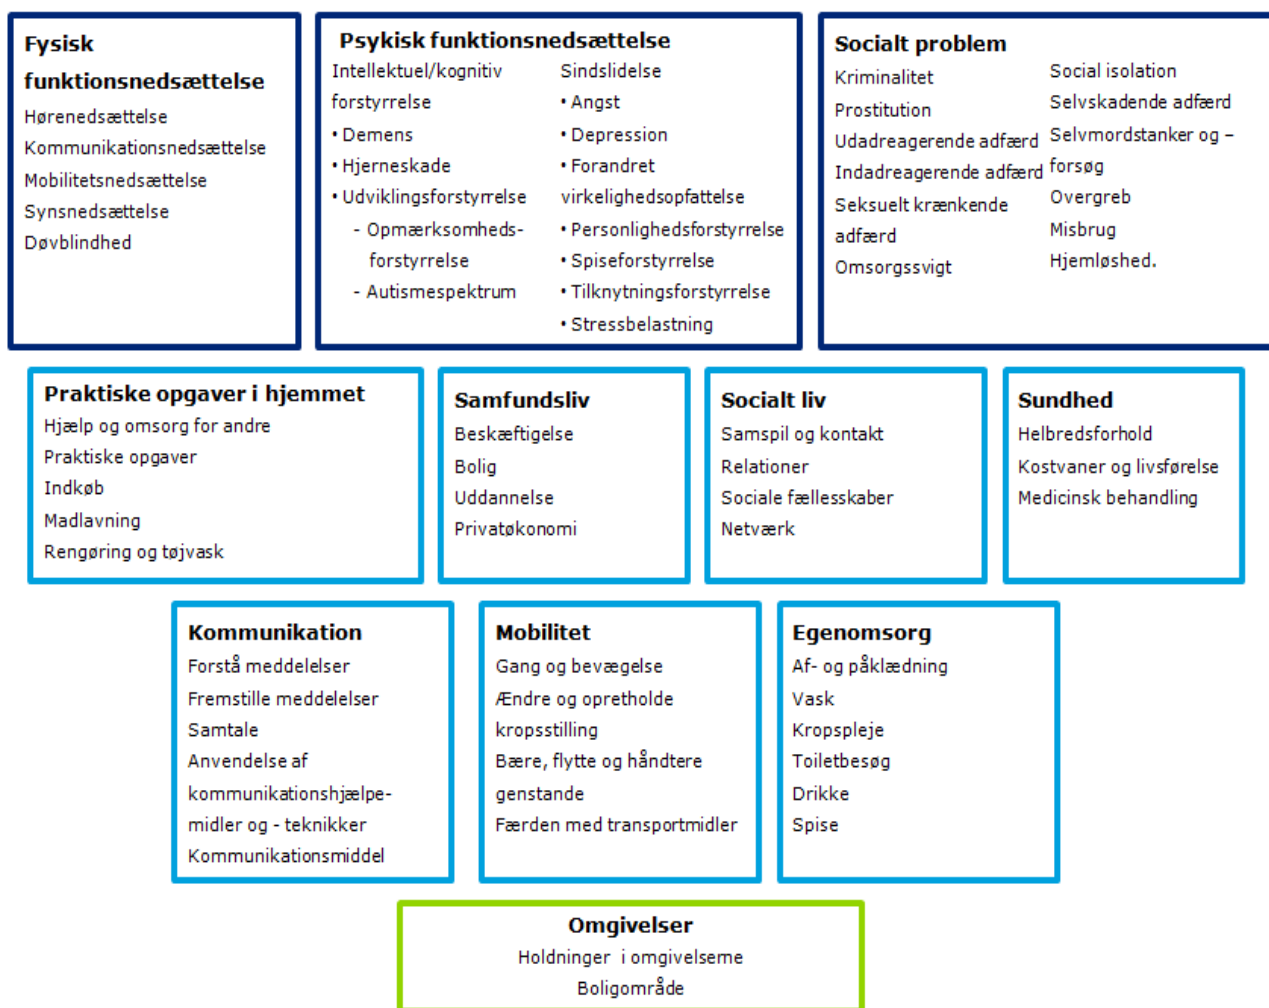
Fysisk funktionsnedsættelse
Hørenedsættelse
Kommunikationsnedsættelse
Mobilitetsnedsættelse
Synsnedsættelse
Døvblindhed

Psykisk funktionsnedsættelse
Intellektuel/kognitiv forstyrrelse
• Demens
• Hjerneskade
• Udviklingsforstyrrelse
- Opmærksomheds-forstyrrelse
- Autismespektrum

Sindslidelse
• Angst
• Depression
• Forandret virkelighedsopfattelse
• Personlighedsforstyrrelse
• Spiseforstyrrelse
• Tilknytningsforstyrrelse
• Stressbelastning

Socialt problem
Kriminalitet
Prostitution
Udadreagerende adfærd
Indadreagerende adfærd
Seksuelt krænkende adfærd
Omsorgssvigt

Social isolation
Selvskadende adfærd
Selvmordstanker og –forsøg
Overgreb
Misbrug
Hjemløshed.

Praktiske opgaver i hjemmet
Hjælp og omsorg for andre
Praktiske opgaver
Indkøb
Madlavning
Rengøring og tøjvask

Samfundsliv
Beskæftigelse
Bolig
Uddannelse
Privatøkonomi

Socialt liv
Samspil og kontakt
Relationer
Sociale fællesskaber
Netværk

Sundhed
Helbredsforhold
Kostvaner og livsførelse
Medicinsk behandling

Kommunikation
Forstå meddelelser
Fremstille meddelelser
Samtale
Anvendelse af kommunikationshjælpe-midler og - teknikker
Kommunikationsmiddel

Mobilitet
Gang og bevægelse
Ændre og opretholde kropsstilling
Bære, flytte og håndtere genstande
Færden med transportmidler

Egenomsorg
Af- og påklædning
Vask
Kropspleje
Toiletbesøg
Drikke
Spise

Omgivelser
Holdninger i omgivelserne
Boligområde